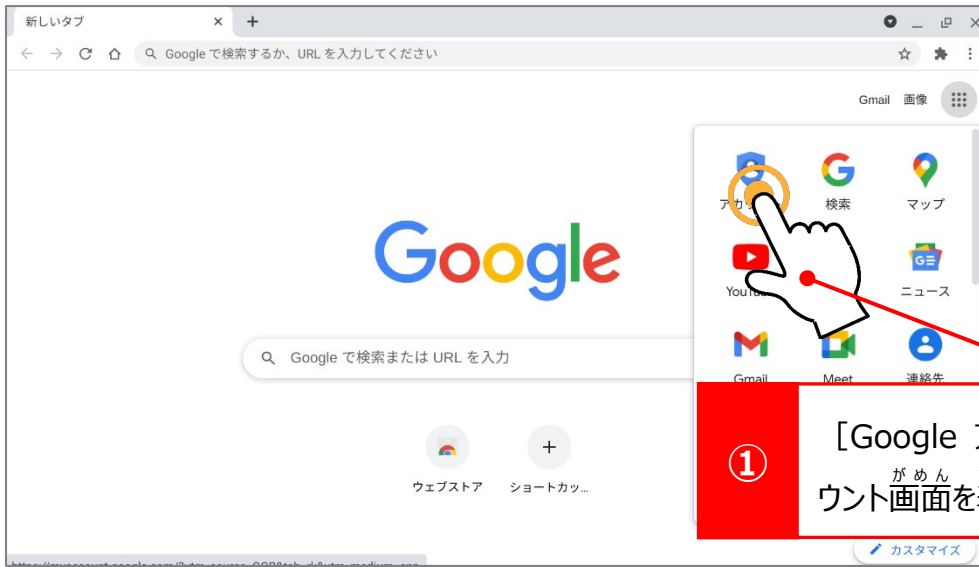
新しいタブ
Google で検索するか、URL を入力してください
Gmail 画像
アカ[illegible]
検索
マップ
YouTu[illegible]
ニュース
Gmail
Meet
連絡先
Google
Google で検索または URL を入力
ウェブストア
ショートカッ...
①
［Google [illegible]
ウント画面を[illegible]
カスタマイズ
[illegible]